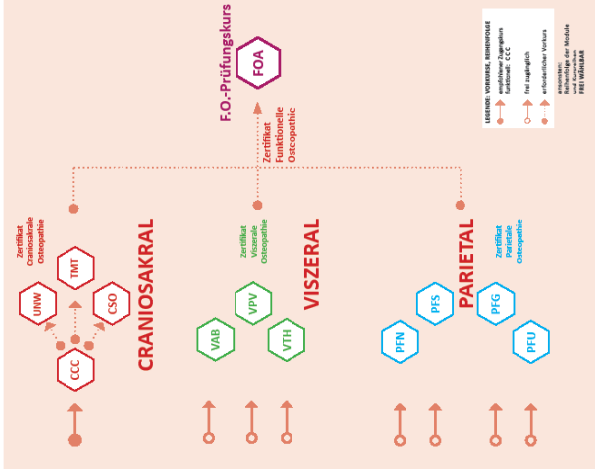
F.O.-Prüfungskurs

FOA

Zertifikat Funktionelle Osteopathie

LEGENDE: VORKURSE, REIHENFOLGE
empfohlener Zugangskurs funktional: CCC
frei zugänglich
erforderlicher Vorkurs
ansonsten: Reihenfolge der Module und Kurse frei wählbar FREI WÄHLBAR

Zertifikat Craniosakrale Osteopathie

CRANIOSAKRAL

TMT

UNW

CSO

CCC

Zertifikat Viszerale Osteopathie

VISZERAL

VPV

VAB

VTH

Zertifikat Parietale Osteopathie

PARIETAL

PFS

PFG

PFN

PFU